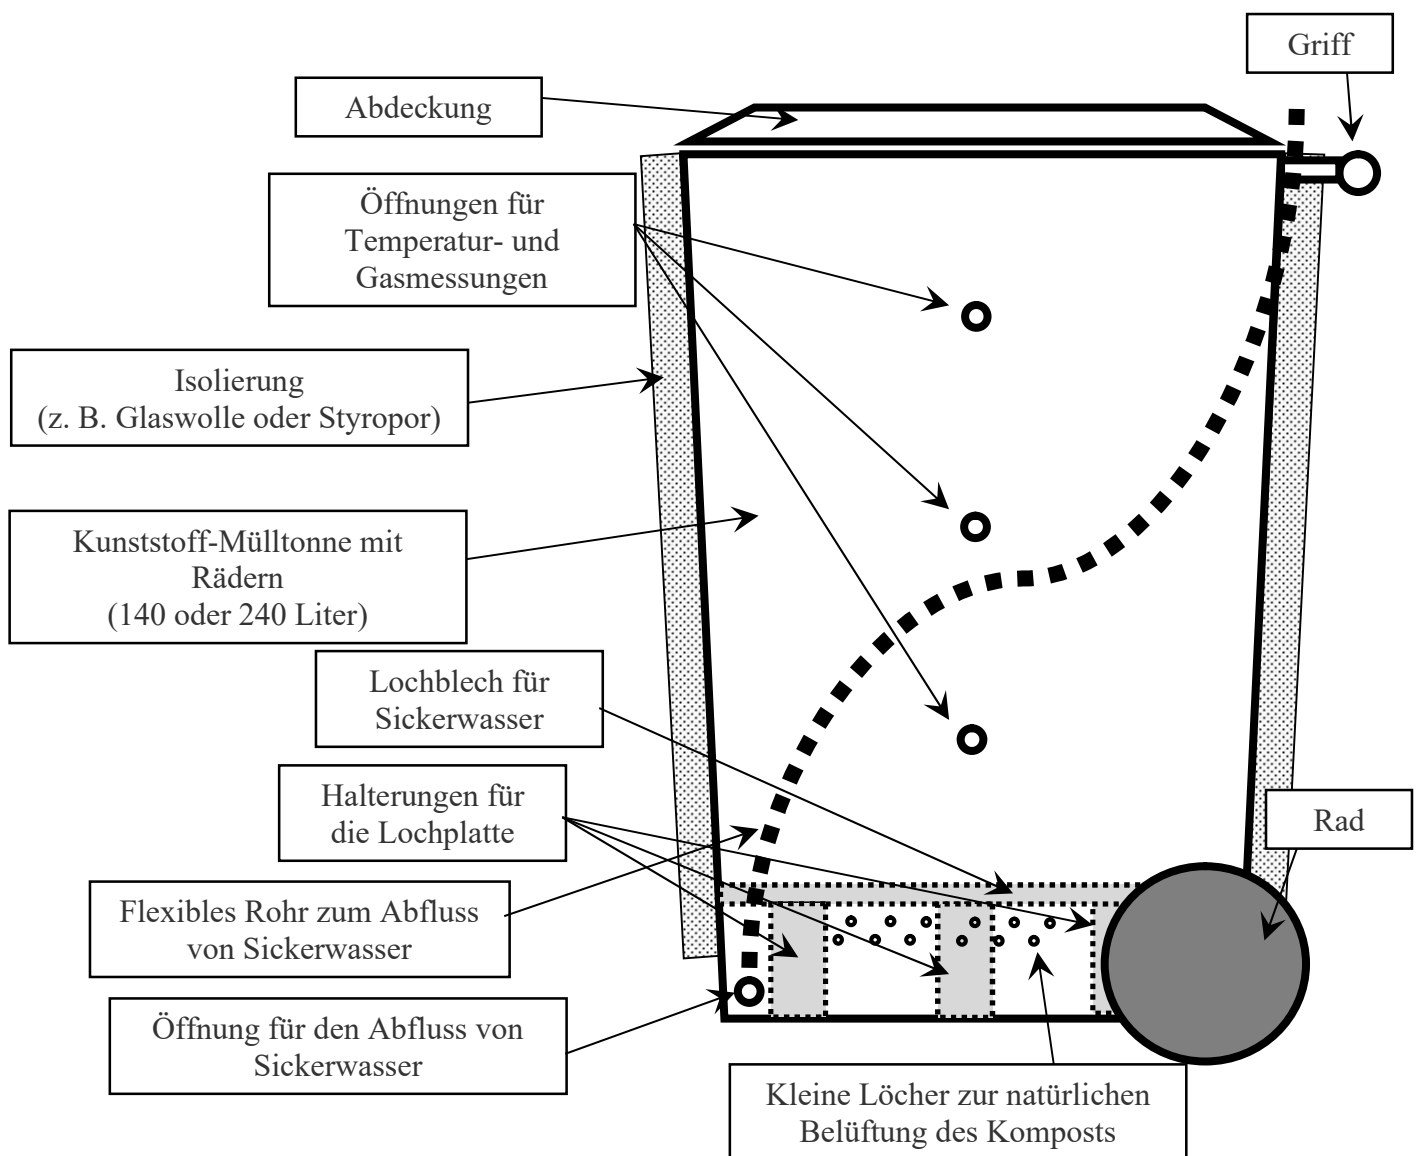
Griff

Abdeckung

Öffnungen für Temperatur- und Gasmessungen

Isolierung (z. B. Glaswolle oder Styropor)

Kunststoff-Mülltonne mit Rädern (140 oder 240 Liter)

Lochblech für Sickerwasser

Halterungen für die Lochplatte

Rad

Flexibles Rohr zum Abfluss von Sickerwasser

Öffnung für den Abfluss von Sickerwasser

Kleine Löcher zur natürlichen Belüftung des Komposts